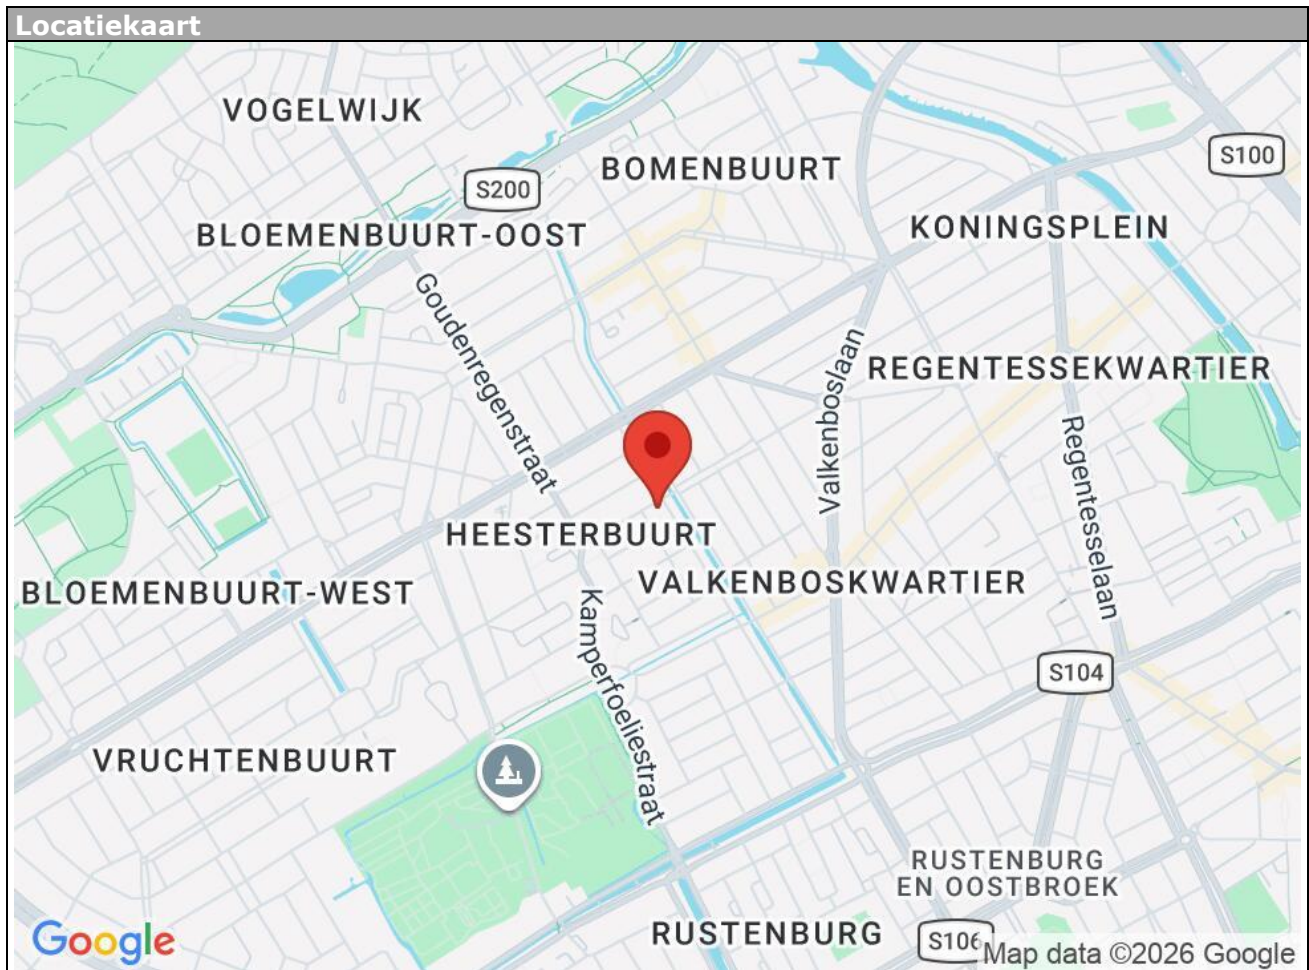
Locatiekaart

VOGELWIJK
BOMENBUURT
S200
S100
BLOEMENBUURT-OOST
KONINGSPLEIN
Goudenregenstraat
Valkenboslaan
REGENTESSEKWARTIER
Regentesselaan
HEESTERBUURT
VALKENBOSKWARTIER
BLOEMENBUURT-WEST
Kamperfoeliestraat
S104
VRUCHTENBUURT
RUSTENBURG EN OOSTBROEK
RUSTENBURG
S106
Google
Map data ©2026 Google